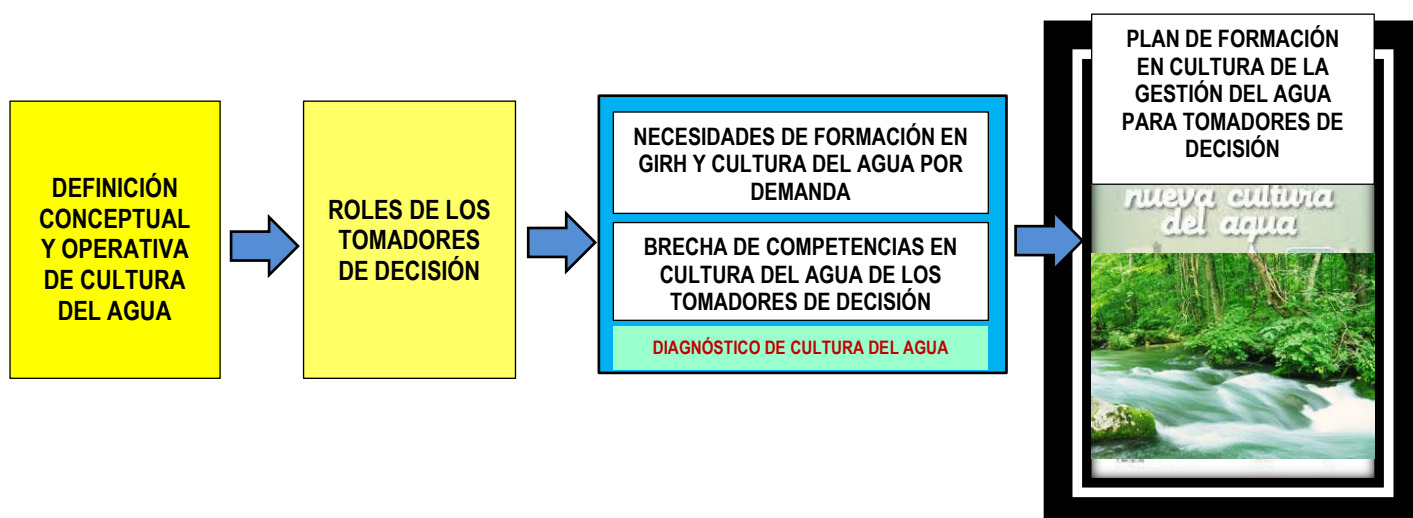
DEFINICIÓN CONCEPTUAL Y OPERATIVA DE CULTURA DEL AGUA

ROLES DE LOS TOMADORES DE DECISIÓN

NECESIDADES DE FORMACIÓN EN GIRH Y CULTURA DEL AGUA POR DEMANDA

BRECHA DE COMPETENCIAS EN CULTURA DEL AGUA DE LOS TOMADORES DE DECISIÓN

DIAGNÓSTICO DE CULTURA DEL AGUA

PLAN DE FORMACIÓN EN CULTURA DE LA GESTIÓN DEL AGUA PARA TOMADORES DE DECISIÓN

nueva cultura del agua